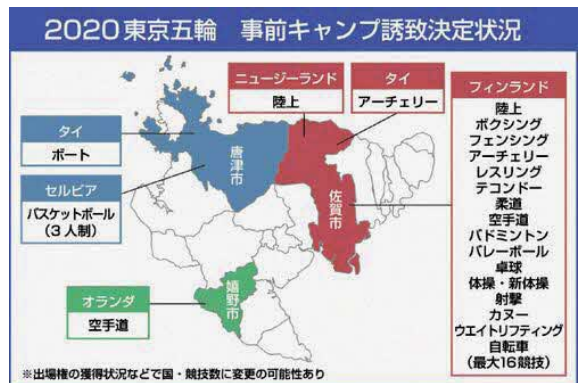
2020東京五輪　事前キャンプ誘致決定状況

タイ
ボート

セルビア
バスケットボール
（３人制）

唐津市

ニュージーランド
陸上

タイ
アーチェリー

佐賀市

オランダ
空手道

嬉野市

フィンランド
陸上
ボクシング
フェンシング
アーチェリー
レスリング
テコンドー
柔道
空手道
バドミントン
バレーボール
卓球
体操・新体操
射撃
カヌー
ウエイトリフティング
自転車
（最大16競技）

※出場権の獲得状況などで国・競技数に変更の可能性あり